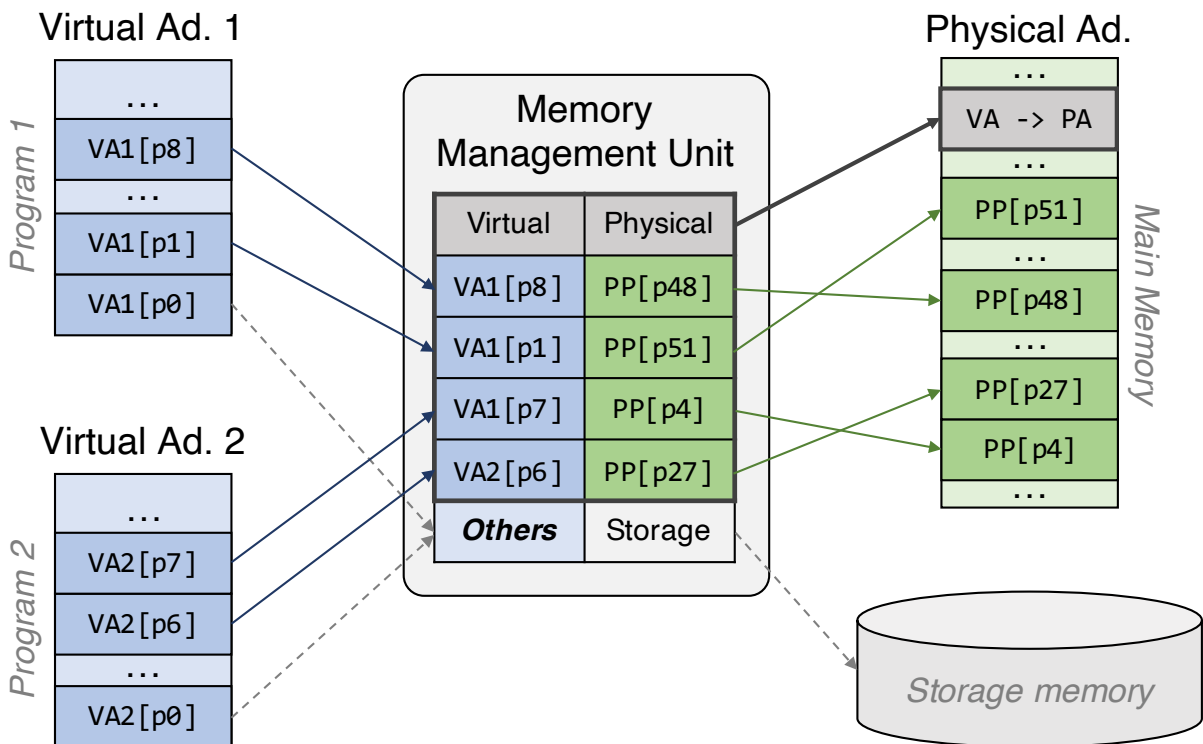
Virtual Ad. 1

Program 1

...
VA1[p8]
...
VA1[p1]
VA1[p0]

Virtual Ad. 2

Program 2

...
VA2[p7]
VA2[p6]
...
VA2[p0]

Memory Management Unit

| Virtual | Physical |
|---|---|
| VA1[p8] | PP[p48] |
| VA1[p1] | PP[p51] |
| VA1[p7] | PP[p4] |
| VA2[p6] | PP[p27] |
| ***Others*** | Storage |

Physical Ad.

Main Memory

...
VA -> PA
...
PP[p51]
...
PP[p48]
...
PP[p27]
PP[p4]
...

Storage memory